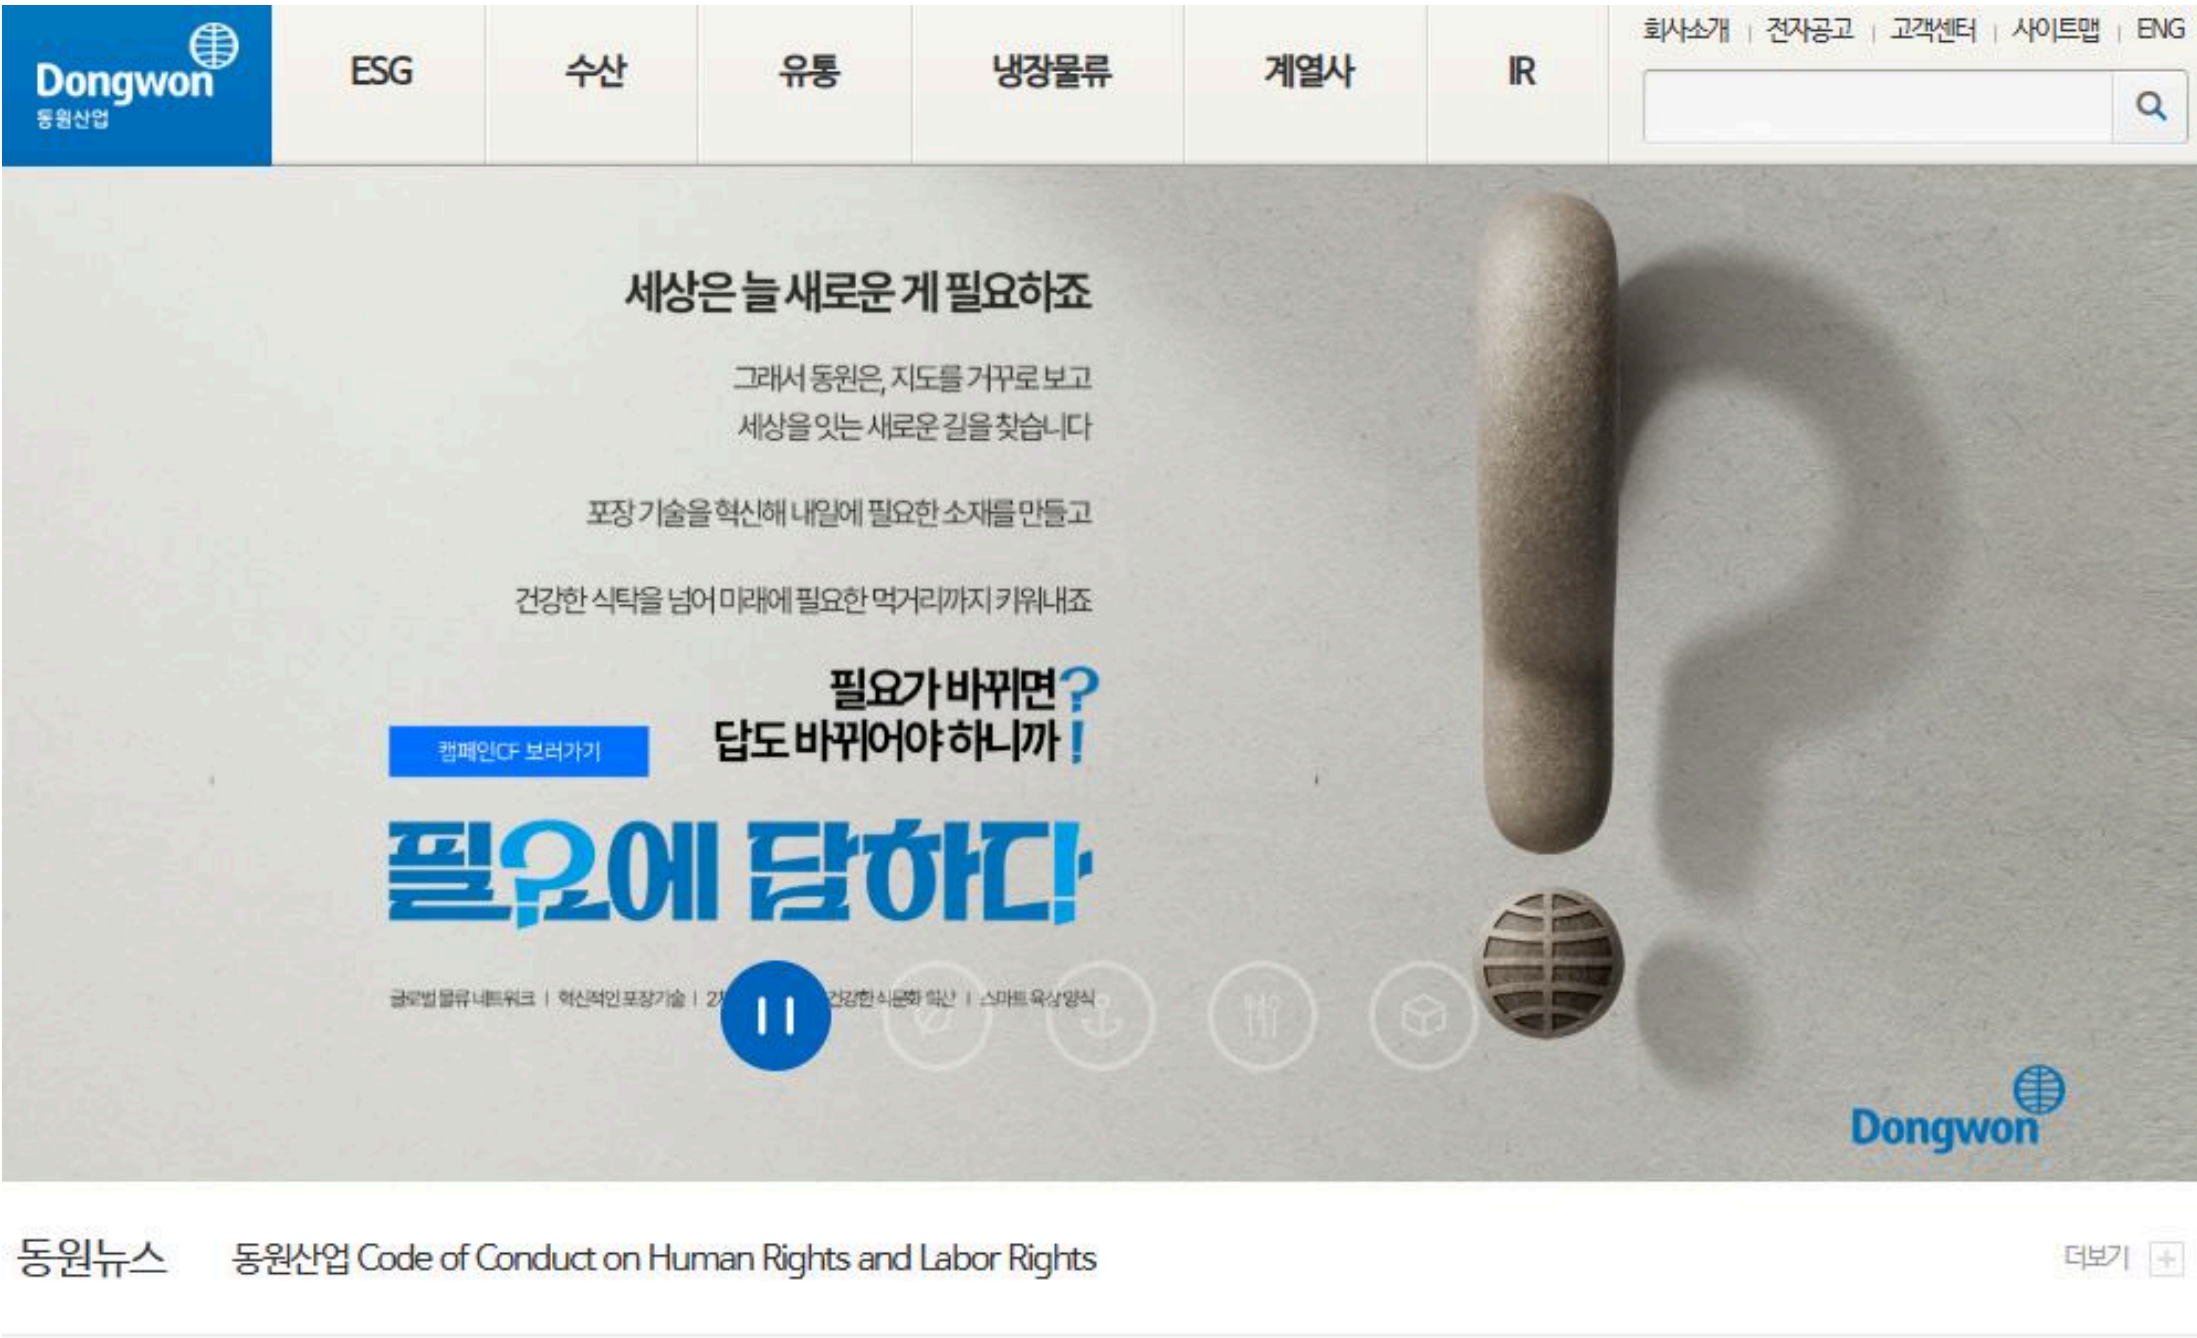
Dongwon
동원산업

ESG
수산
유통
냉장물류
계열사
IR

회사소개 | 전자공고 | 고객센터 | 사이트맵 | ENG

세상은 늘 새로운 게 필요하죠

그래서 동원은, 지도를 거꾸로 보고
세상을 잇는 새로운 길을 찾습니다

포장 기술을 혁신해 내일에 필요한 소재를 만들고

건강한 식탁을 넘어 미래에 필요한 먹거리까지 키워내죠

필요가 바뀌면?
답도 바뀌어야 하니까!

캠페인CF 보러가기

필요에 답하다!

글로벌 물류 네트워크 | 혁신적인 포장기술 | 2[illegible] 건강한 식문화 확산 | 스마트 육상양식

Dongwon

동원뉴스 동원산업 Code of Conduct on Human Rights and Labor Rights

더보기 +